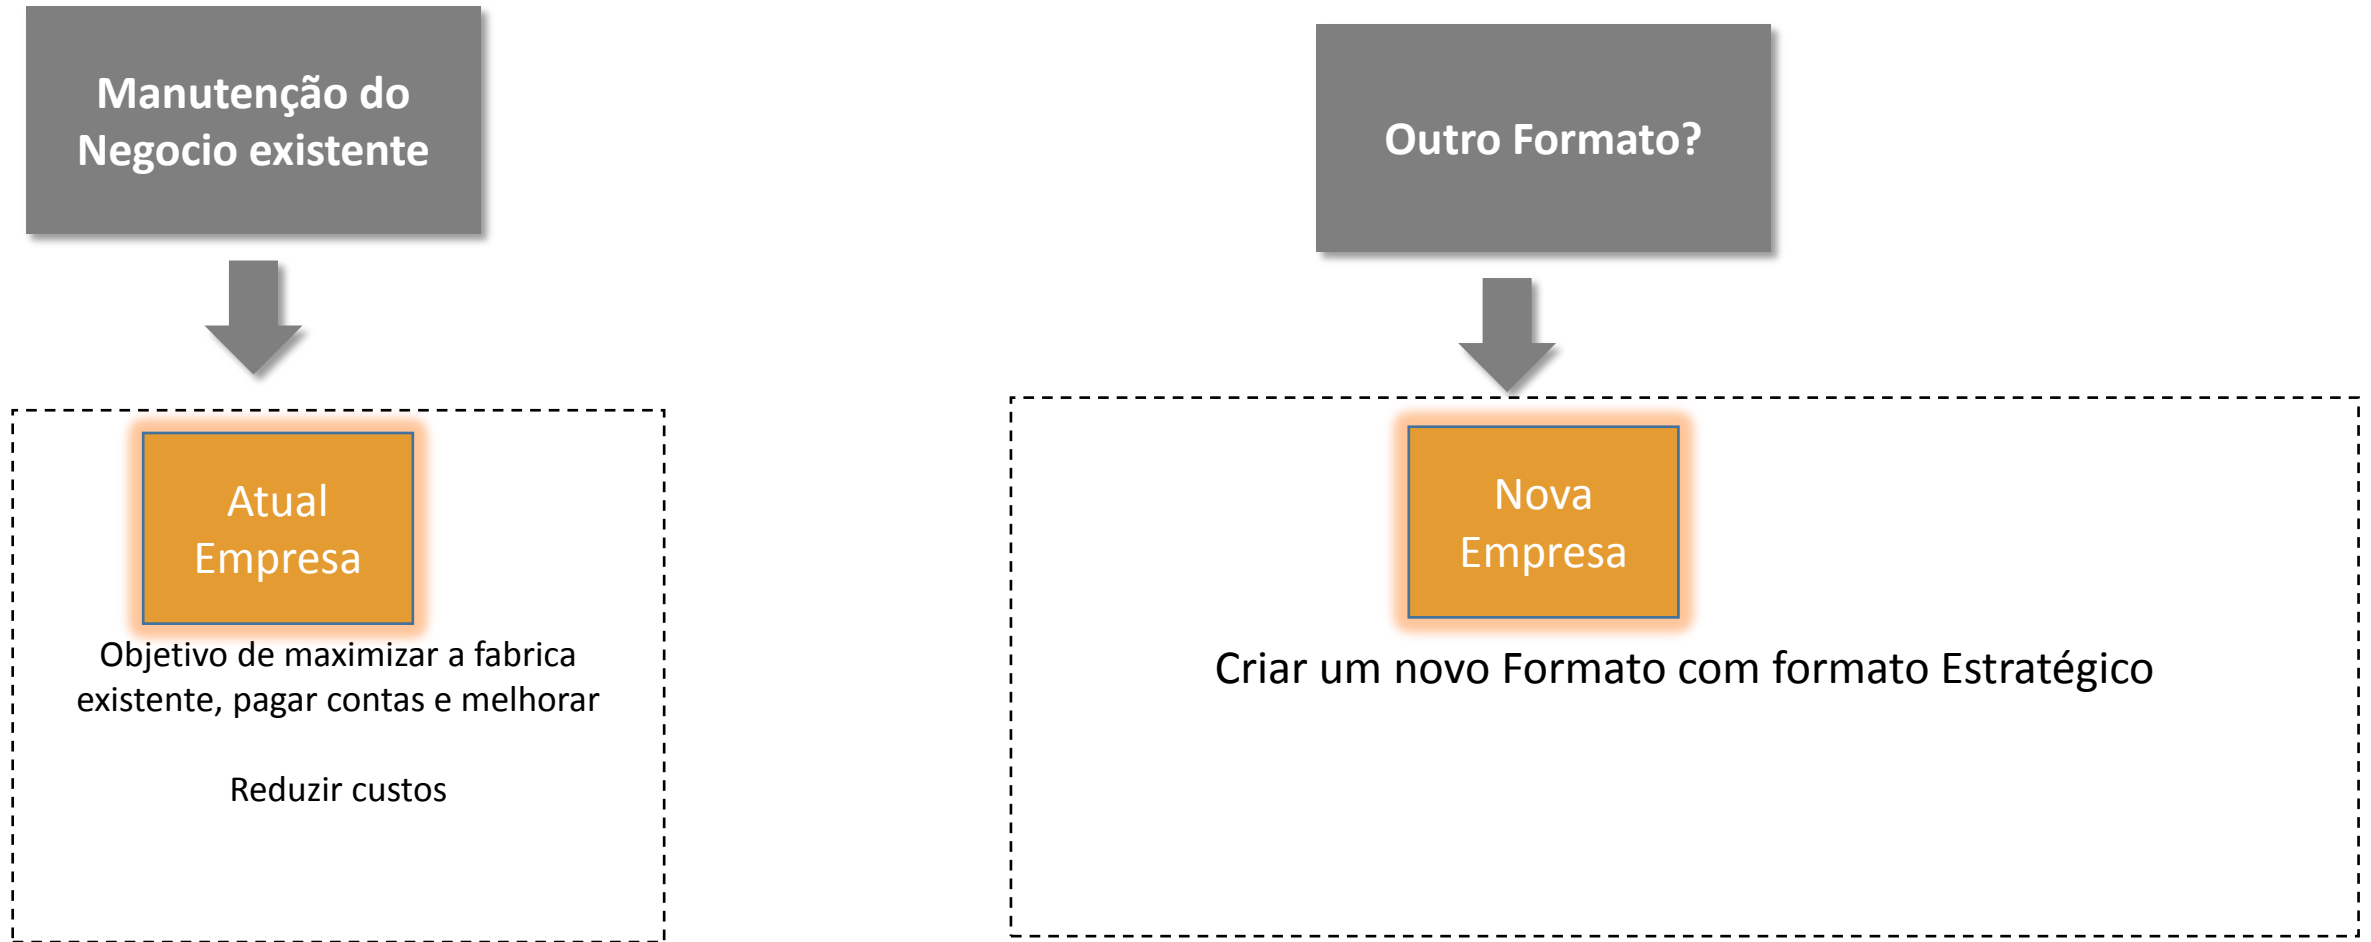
Manutenção do Negocio existente

Atual Empresa

Objetivo de maximizar a fabrica existente, pagar contas e melhorar

Reduzir custos

Outro Formato?

Nova Empresa

Criar um novo Formato com formato Estratégico